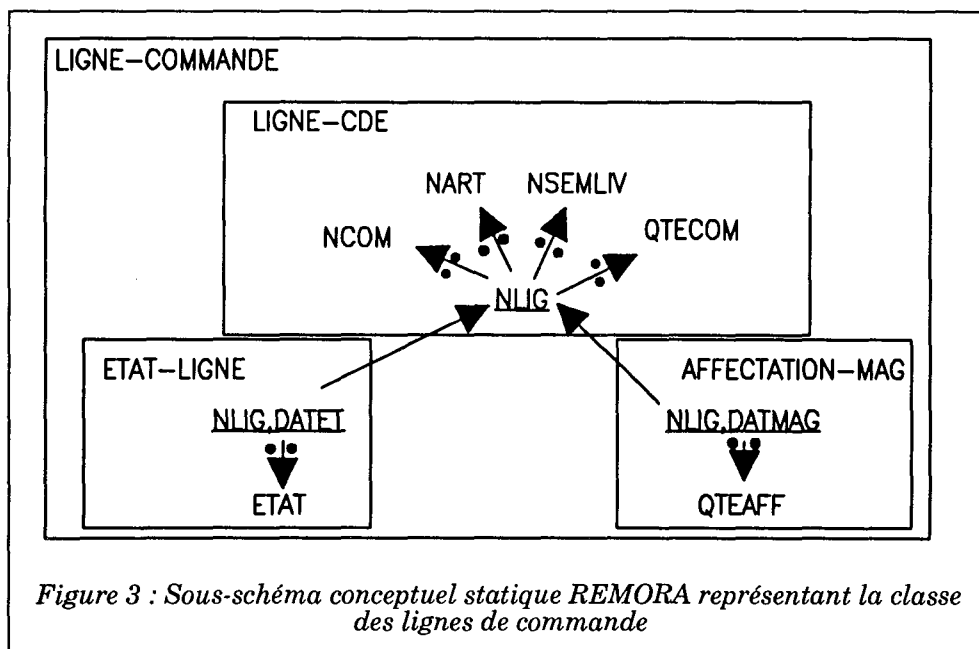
LIGNE-COMMANDE

LIGNE-CDE

NART

NSEMLIV

NCOM

QTECOM

NLIG

ETAT-LIGNE

AFFECTATION-MAG

NLIG,DATET

NLIG,DATMAG

ETAT

QTEAFF

Figure 3 : Sous-schéma conceptuel statique REMORA représentant la classe des lignes de commande